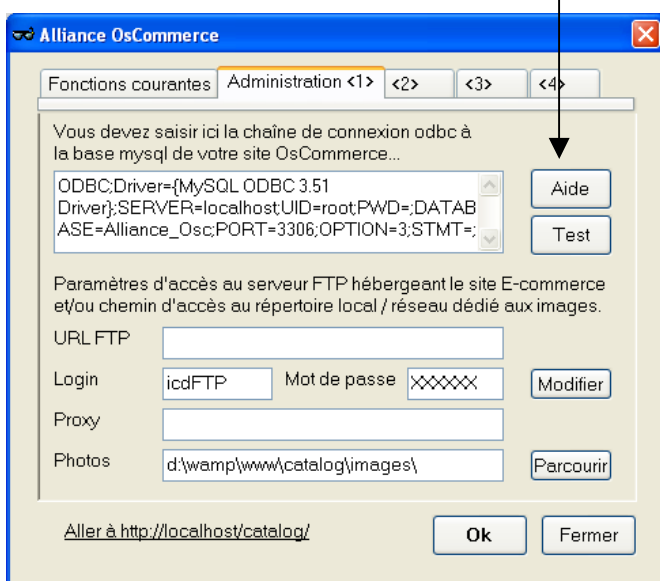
Alliance OsCommerce

Fonctions courantes | Administration <1> | <2> | <3> | <4>

Vous devez saisir ici la chaîne de connexion odbc à la base mysql de votre site OsCommerce...

ODBC;Driver={MySQL ODBC 3.51 Driver};SERVER=localhost;UID=root;PWD=;DATABASE=Alliance_Osc;PORT=3306;OPTION=3;STMT=;

Aide

Test

Paramètres d'accès au serveur FTP hébergeant le site E-commerce et/ou chemin d'accès au répertoire local / réseau dédié aux images.

URL FTP

Login icdFTP Mot de passe XXXXXX

Modifier

Proxy

Photos d:\wamp\www\catalog\images\

Parcourir

Aller à http://localhost/catalog/

Ok

Fermer